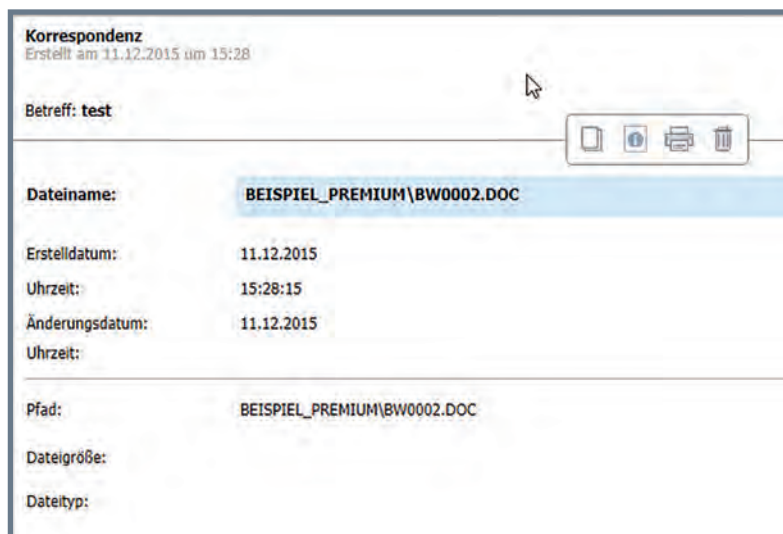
Korrespondenz
Erstellt am 11.12.2015 um 15:28

Betreff: test

Dateiname: BEISPIEL_PREMIUM\BW0002.DOC

Erstelldatum: 11.12.2015
Uhrzeit: 15:28:15
Änderungsdatum: 11.12.2015
Uhrzeit:

Pfad: BEISPIEL_PREMIUM\BW0002.DOC

Dateigröße:

Dateityp: